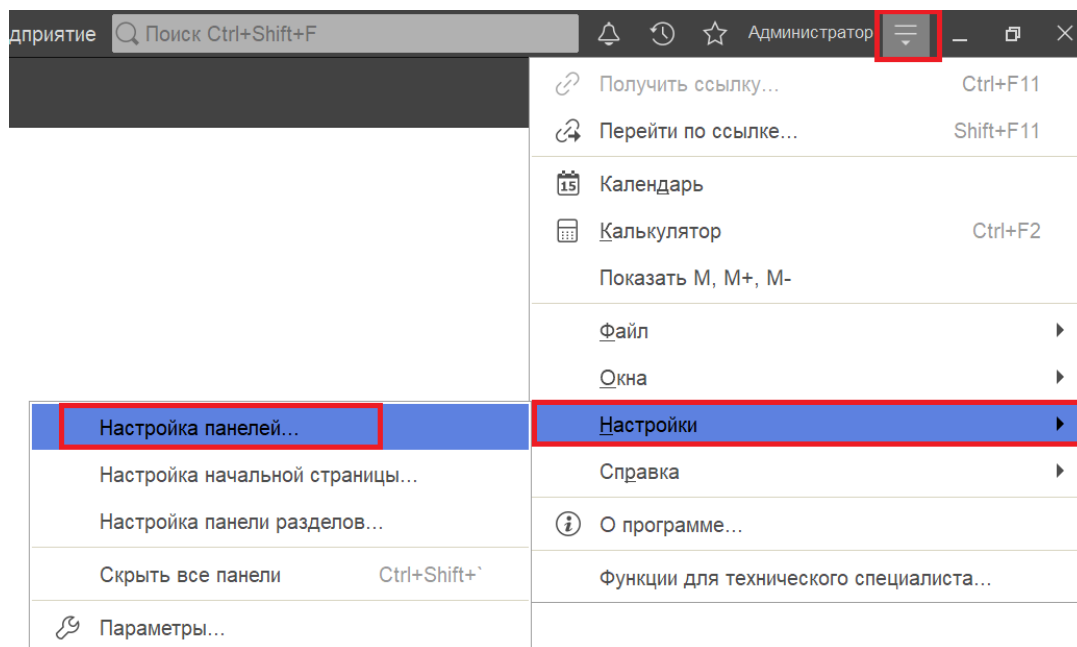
дприятие Поиск Ctrl+Shift+F Администратор

Получить ссылку... Ctrl+F11
Перейти по ссылке... Shift+F11

15 Календарь
Калькулятор Ctrl+F2
Показать M, M+, M-

Файл
Окна
Настройки
Справка

О программе...

Функции для технического специалиста...

Настройка панелей...
Настройка начальной страницы...
Настройка панели разделов...

Скрыть все панели Ctrl+Shift+`

Параметры...